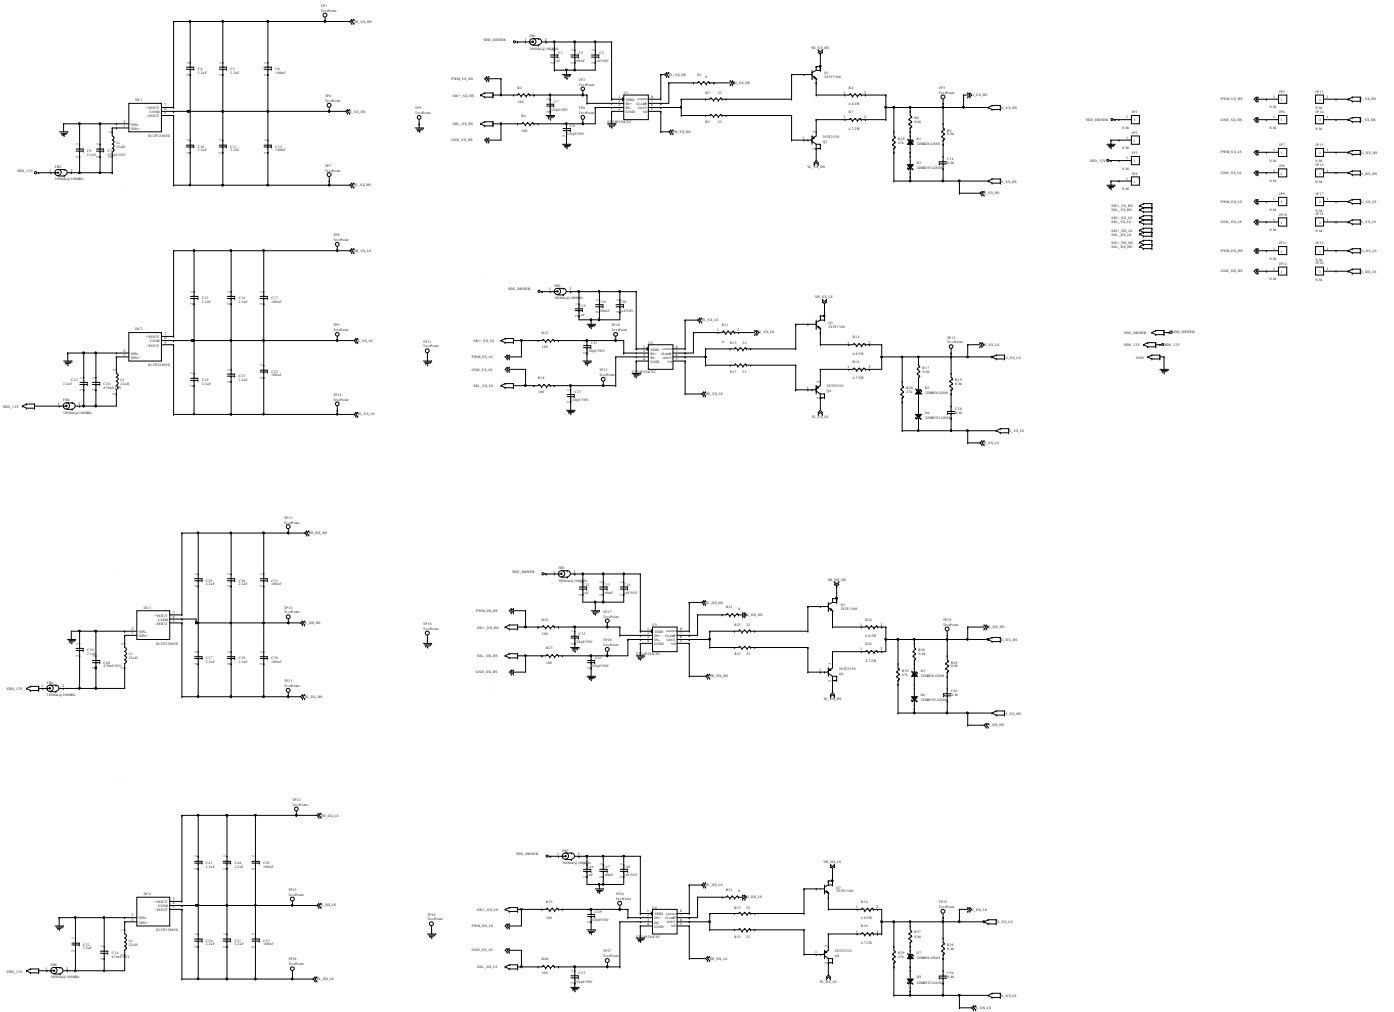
TP1
TestPoint
TP4
TestPoint
TP7
TestPoint
DC1
C4 2.2uF
C5 2.2uF
C6 100nF
C9 2.2uF
C10 2.2uF
C11 100nF
C7 2.2uF
C8 2.2uF
FB1
5V0_12V
SIG_5V_DRIVER
PWM_SX_HS
SIG+_SX_HS
SIG-_SX_HS
GND_SX_HS
TP2
TestPoint
TP3
TestPoint
TP5
TestPoint
R2
R4
R5
R6
R7
R8
R9
4.02R
4.7R
D1
D2
TP6
TestPoint
TP8
TestPoint
TP9
TestPoint
TP10
TestPoint
TP11
TestPoint
TP12
TestPoint
TP13
TestPoint
TP14
TestPoint
TP15
TestPoint
TP16
TestPoint
TP17
TestPoint
TP18
TestPoint
TP19
TestPoint
TP20
TestPoint
TP21
TestPoint
TP22
TestPoint
TP23
TestPoint
TP24
TestPoint
TP25
TestPoint
TP26
TestPoint
TP27
TestPoint
TP28
TestPoint
TP29
TestPoint
TP30
TestPoint
TP31
TestPoint
DC2
DC3
DC4
FB2
FB3
FB4
PWM_SX_LS
SIG+_SX_LS
SIG-_SX_LS
GND_SX_LS
PWM_DX_HS
SIG+_DX_HS
SIG-_DX_HS
GND_DX_HS
PWM_DX_LS
SIG+_DX_LS
SIG-_DX_LS
GND_DX_LS
SIG_5V_DRIVER
SIG_12V
GND